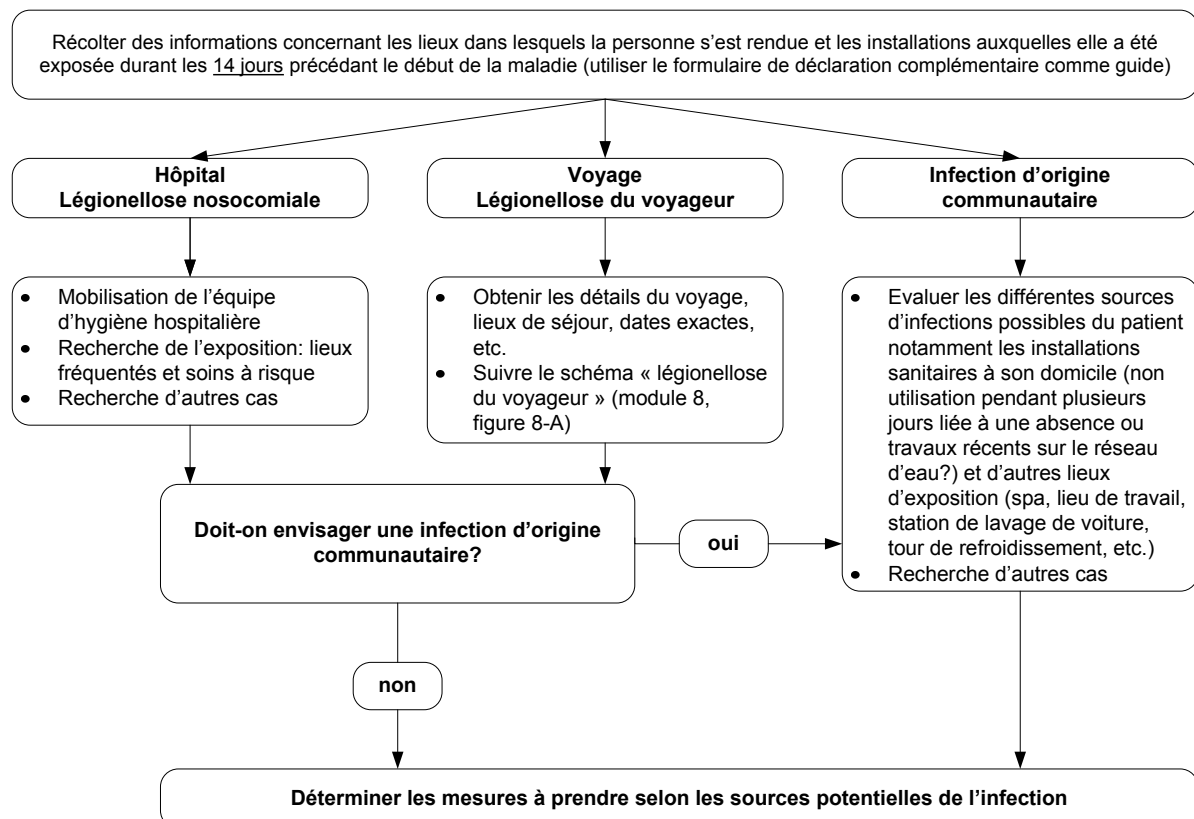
Récolter des informations concernant les lieux dans lesquels la personne s'est rendue et les installations auxquelles elle a été exposée durant les 14 jours précédant le début de la maladie (utiliser le formulaire de déclaration complémentaire comme guide)

**Hôpital**
**Légionellose nosocomiale**

- Mobilisation de l'équipe d'hygiène hospitalière
- Recherche de l'exposition: lieux fréquentés et soins à risque
- Recherche d'autres cas

**Voyage**
**Légionellose du voyageur**

- Obtenir les détails du voyage, lieux de séjour, dates exactes, etc.
- Suivre le schéma « légionellose du voyageur » (module 8, figure 8-A)

**Infection d'origine communautaire**

- Evaluer les différentes sources d'infections possibles du patient notamment les installations sanitaires à son domicile (non utilisation pendant plusieurs jours liée à une absence ou travaux récents sur le réseau d'eau?) et d'autres lieux d'exposition (spa, lieu de travail, station de lavage de voiture, tour de refroidissement, etc.)
- Recherche d'autres cas

**Doit-on envisager une infection d'origine communautaire?**

**oui**

**non**

**Déterminer les mesures à prendre selon les sources potentielles de l'infection**